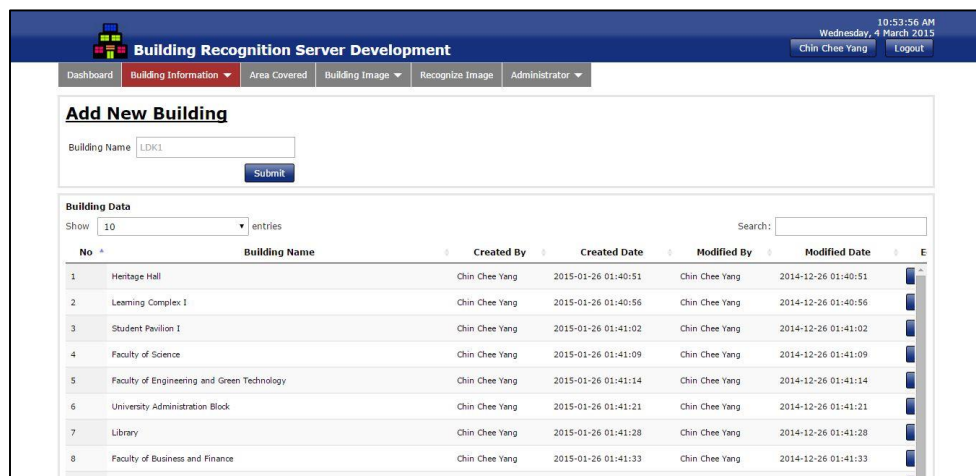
Building Recognition Server Development

10:53:56 AM
Wednesday, 4 March 2015

Chin Chee Yang Logout

Dashboard | Building Information ▼ | Area Covered | Building Image ▼ | Recognize Image | Administrator ▼

Add New Building

Building Name LDK1

Submit

Building Data

Show 10 ▾ entries

Search:

| No | Building Name | Created By | Created Date | Modified By | Modified Date | E |
|---|---|---|---|---|---|---|
| 1 | Heritage Hall | Chin Chee Yang | 2015-01-26 01:40:51 | Chin Chee Yang | 2014-12-26 01:40:51 | |
| 2 | Learning Complex I | Chin Chee Yang | 2015-01-26 01:40:56 | Chin Chee Yang | 2014-12-26 01:40:56 | |
| 3 | Student Pavilion I | Chin Chee Yang | 2015-01-26 01:41:02 | Chin Chee Yang | 2014-12-26 01:41:02 | |
| 4 | Faculty of Science | Chin Chee Yang | 2015-01-26 01:41:09 | Chin Chee Yang | 2014-12-26 01:41:09 | |
| 5 | Faculty of Engineering and Green Technology | Chin Chee Yang | 2015-01-26 01:41:14 | Chin Chee Yang | 2014-12-26 01:41:14 | |
| 6 | University Administration Block | Chin Chee Yang | 2015-01-26 01:41:21 | Chin Chee Yang | 2014-12-26 01:41:21 | |
| 7 | Library | Chin Chee Yang | 2015-01-26 01:41:28 | Chin Chee Yang | 2014-12-26 01:41:28 | |
| 8 | Faculty of Business and Finance | Chin Chee Yang | 2015-01-26 01:41:33 | Chin Chee Yang | 2014-12-26 01:41:33 | |